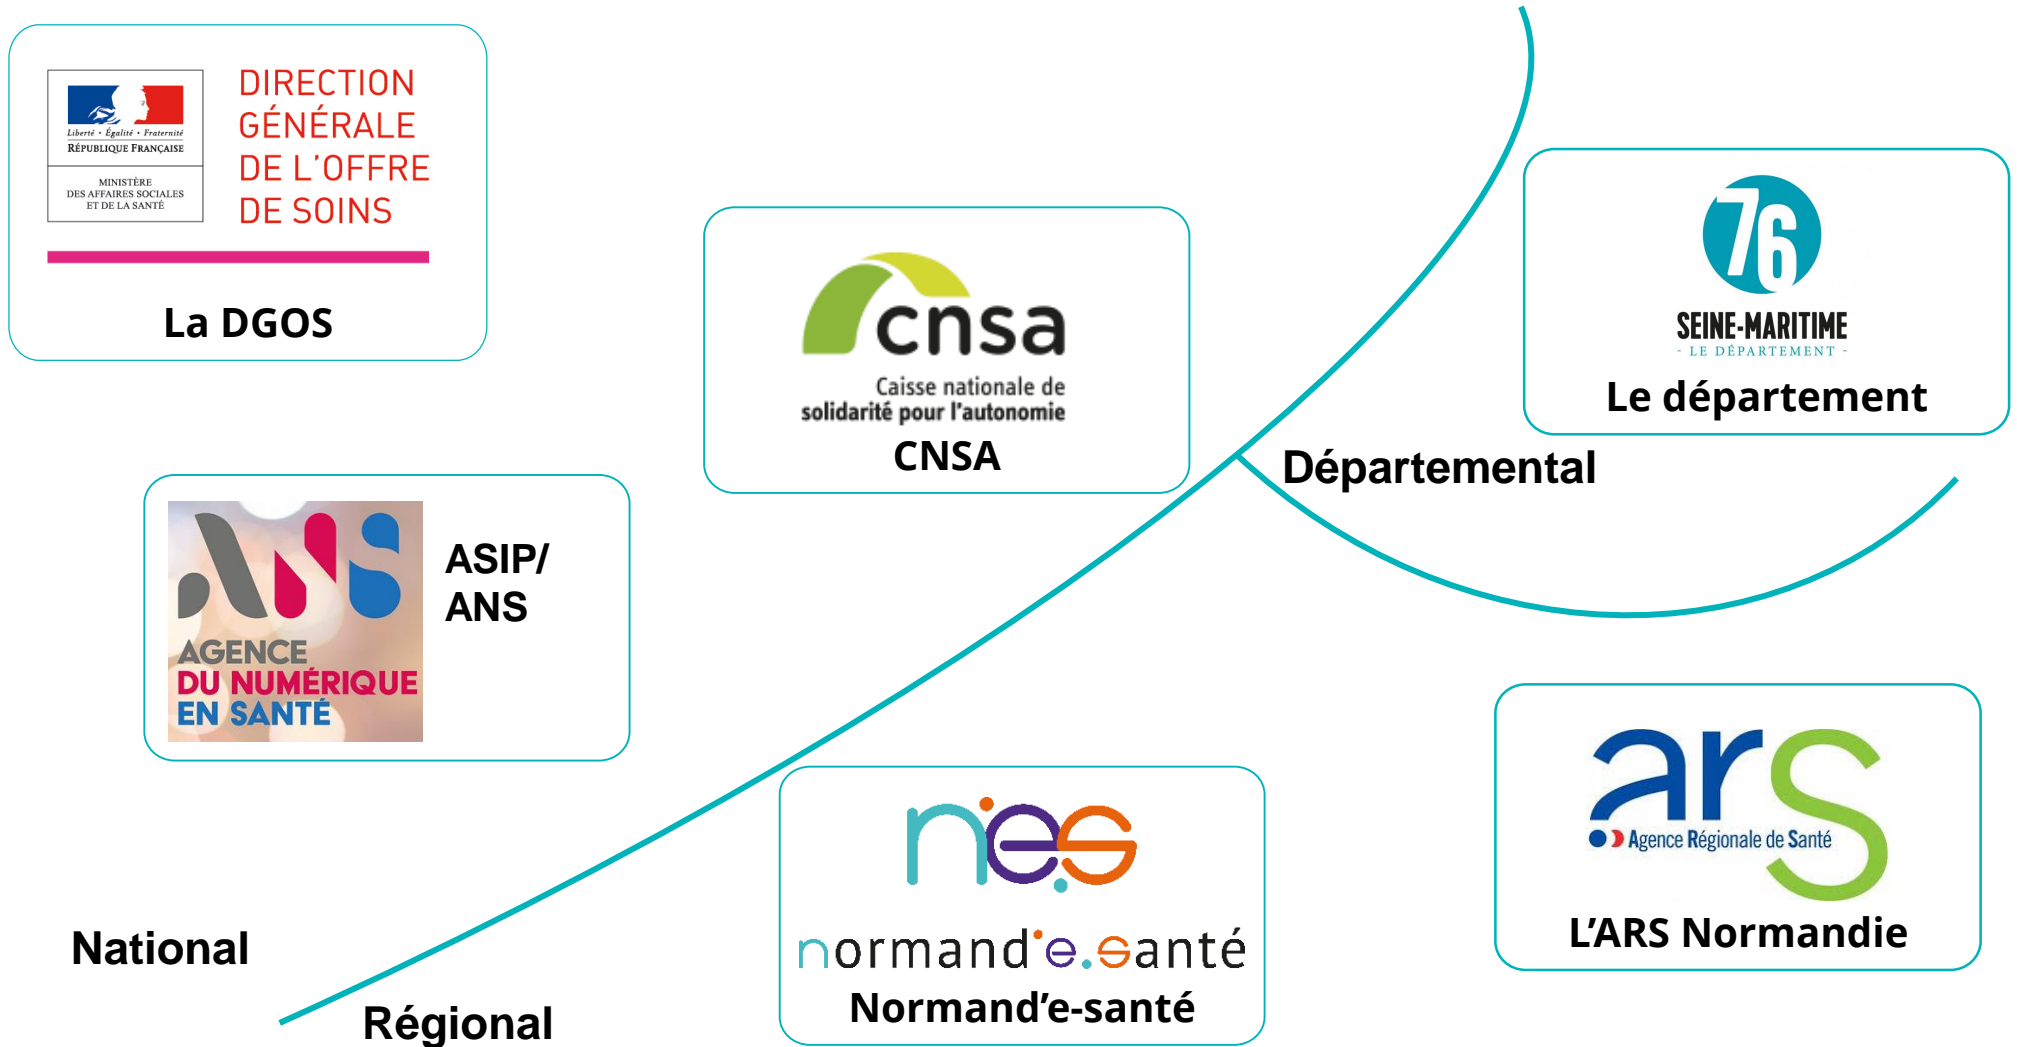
Liberté • Égalité • Fraternité
RÉPUBLIQUE FRANÇAISE
MINISTÈRE DES AFFAIRES SOCIALES ET DE LA SANTÉ

DIRECTION GÉNÉRALE DE L'OFFRE DE SOINS

La DGOS

cnsa
Caisse nationale de solidarité pour l'autonomie
CNSA

76
SEINE-MARITIME
- LE DÉPARTEMENT -
Le département

Départemental

ANS
AGENCE DU NUMÉRIQUE EN SANTÉ

ASIP/ ANS

ars
Agence Régionale de Santé
L'ARS Normandie

nes
normand'e.santé
Normand'e-santé

National

Régional